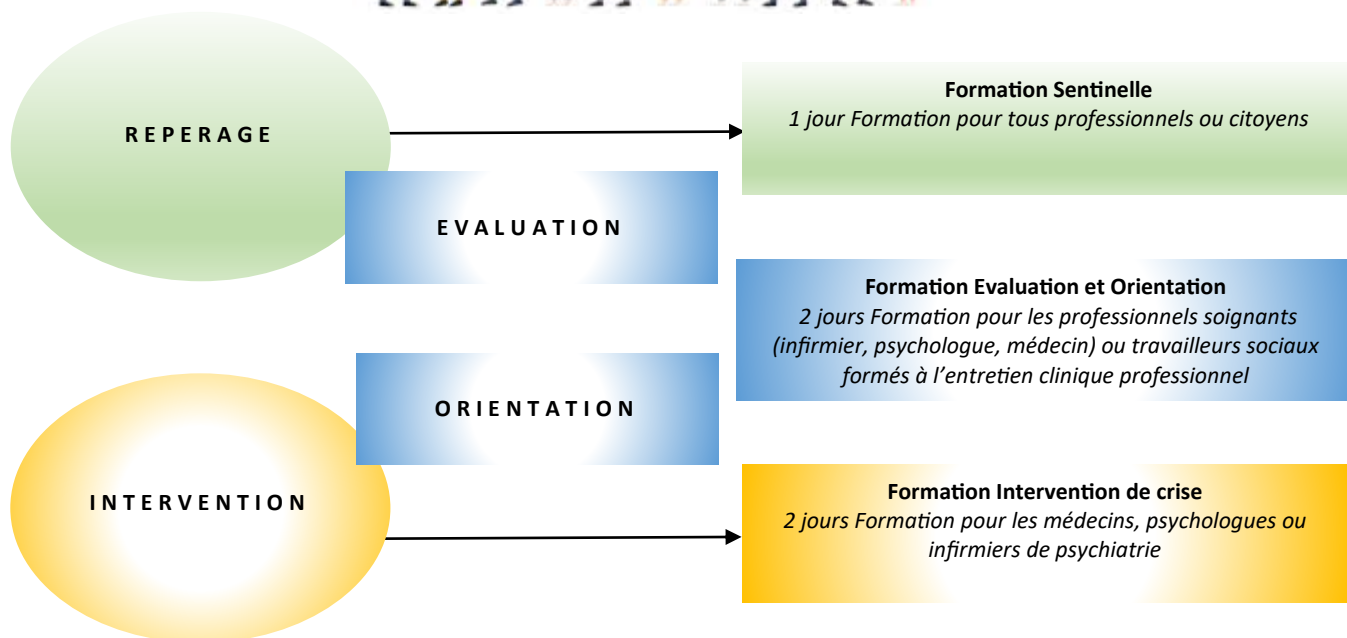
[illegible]

REPERAGE

Formation Sentinelle
*1 jour Formation pour tous professionnels ou citoyens*

EVALUATION

Formation Evaluation et Orientation
*2 jours Formation pour les professionnels soignants (infirmier, psychologue, médecin) ou travailleurs sociaux formés à l'entretien clinique professionnel*

ORIENTATION

INTERVENTION

Formation Intervention de crise
*2 jours Formation pour les médecins, psychologues ou infirmiers de psychiatrie*